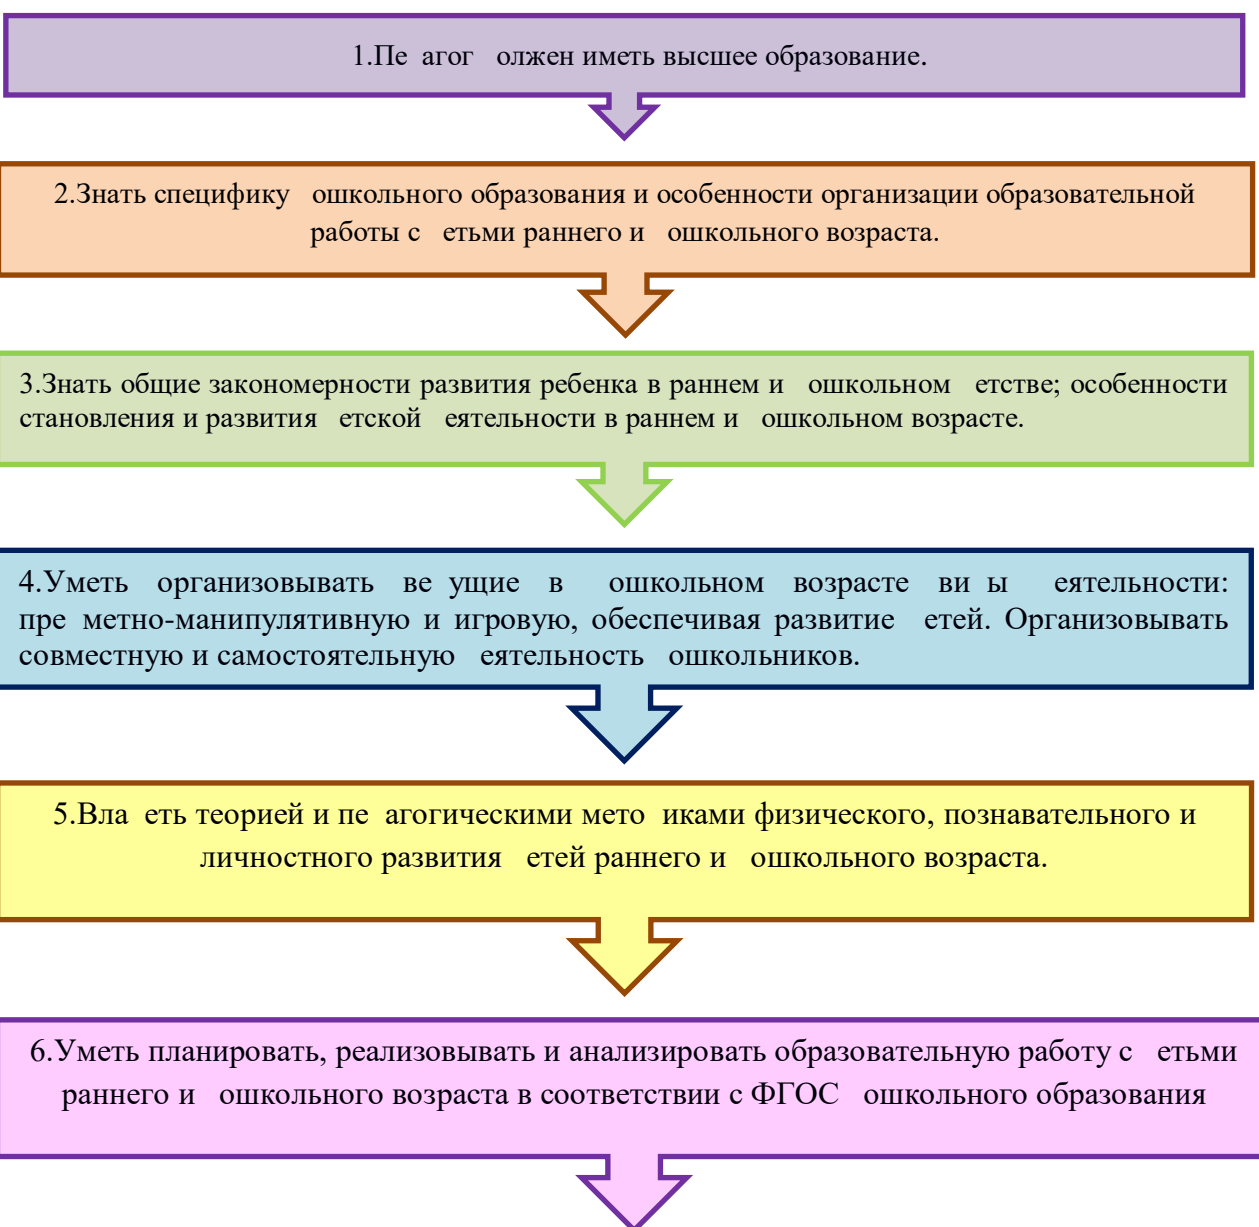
1.Пе агог олжен иметь высшее образование.

2.Знать специфику ошкольного образования и особенности организации образовательной работы с етьми раннего и ошкольного возраста.

3.Знать общие закономерности развития ребенка в раннем и ошкольном етстве; особенности становления и развития етской еятельности в раннем и ошкольном возрасте.

4.Уметь организовывать ве ущие в ошкольном возрасте ви ы еятельности: пре метно-манипулятивную и игровую, обеспечивая развитие етей. Организовывать совместную и самостоятельную еятельность ошкольников.

5.Вла еть теорией и пе агогическими мето иками физического, познавательного и личностного развития етей раннего и ошкольного возраста.

6.Уметь планировать, реализовывать и анализировать образовательную работу с етьми раннего и ошкольного возраста в соответствии с ФГОС ошкольного образования